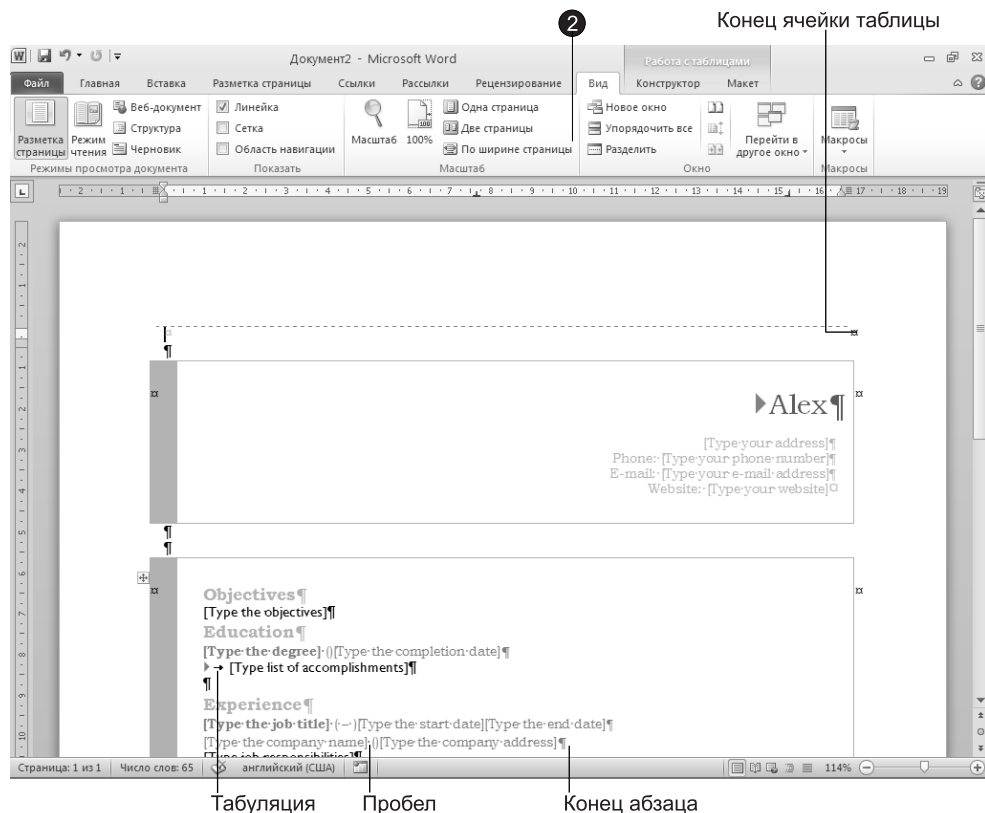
Конец ячейки таблицы

2

Документ2 - Microsoft Word

Работа с таблицами

Файл Главная Вставка Разметка страницы Ссылки Рассылки Рецензирование Вид Конструктор Макет

Разметка страницы Режим чтения Веб-документ Структура Черновик Режимы просмотра документа

Линейка Сетка Область навигации Показать

Масштаб 100% Одна страница Две страницы По ширине страницы Масштаб

Новое окно Упорядочить все Разделить Перейти в другое окно Окно

Макросы Макросы

¤
¶

¤ Alex¶ ¤
[Type your address]¶
Phone: [Type your phone number]¶
E-mail: [Type your e-mail address]¶
Website: [Type your website]¤

¶
¶

¤ Objectives¶
[Type the objectives]¶
Education¶
[Type the degree] ()[Type the completion date]¶
→ [Type list of accomplishments]¶
¶
Experience¶
[Type the job title] (–)[Type the start date][Type the end date]¶
[Type the company name] ()[Type the company address]¶
[Type job responsibilities]¶ ¤

Страница: 1 из 1 Число слов: 65 английский (США) 114%

Табуляция Пробел Конец абзаца